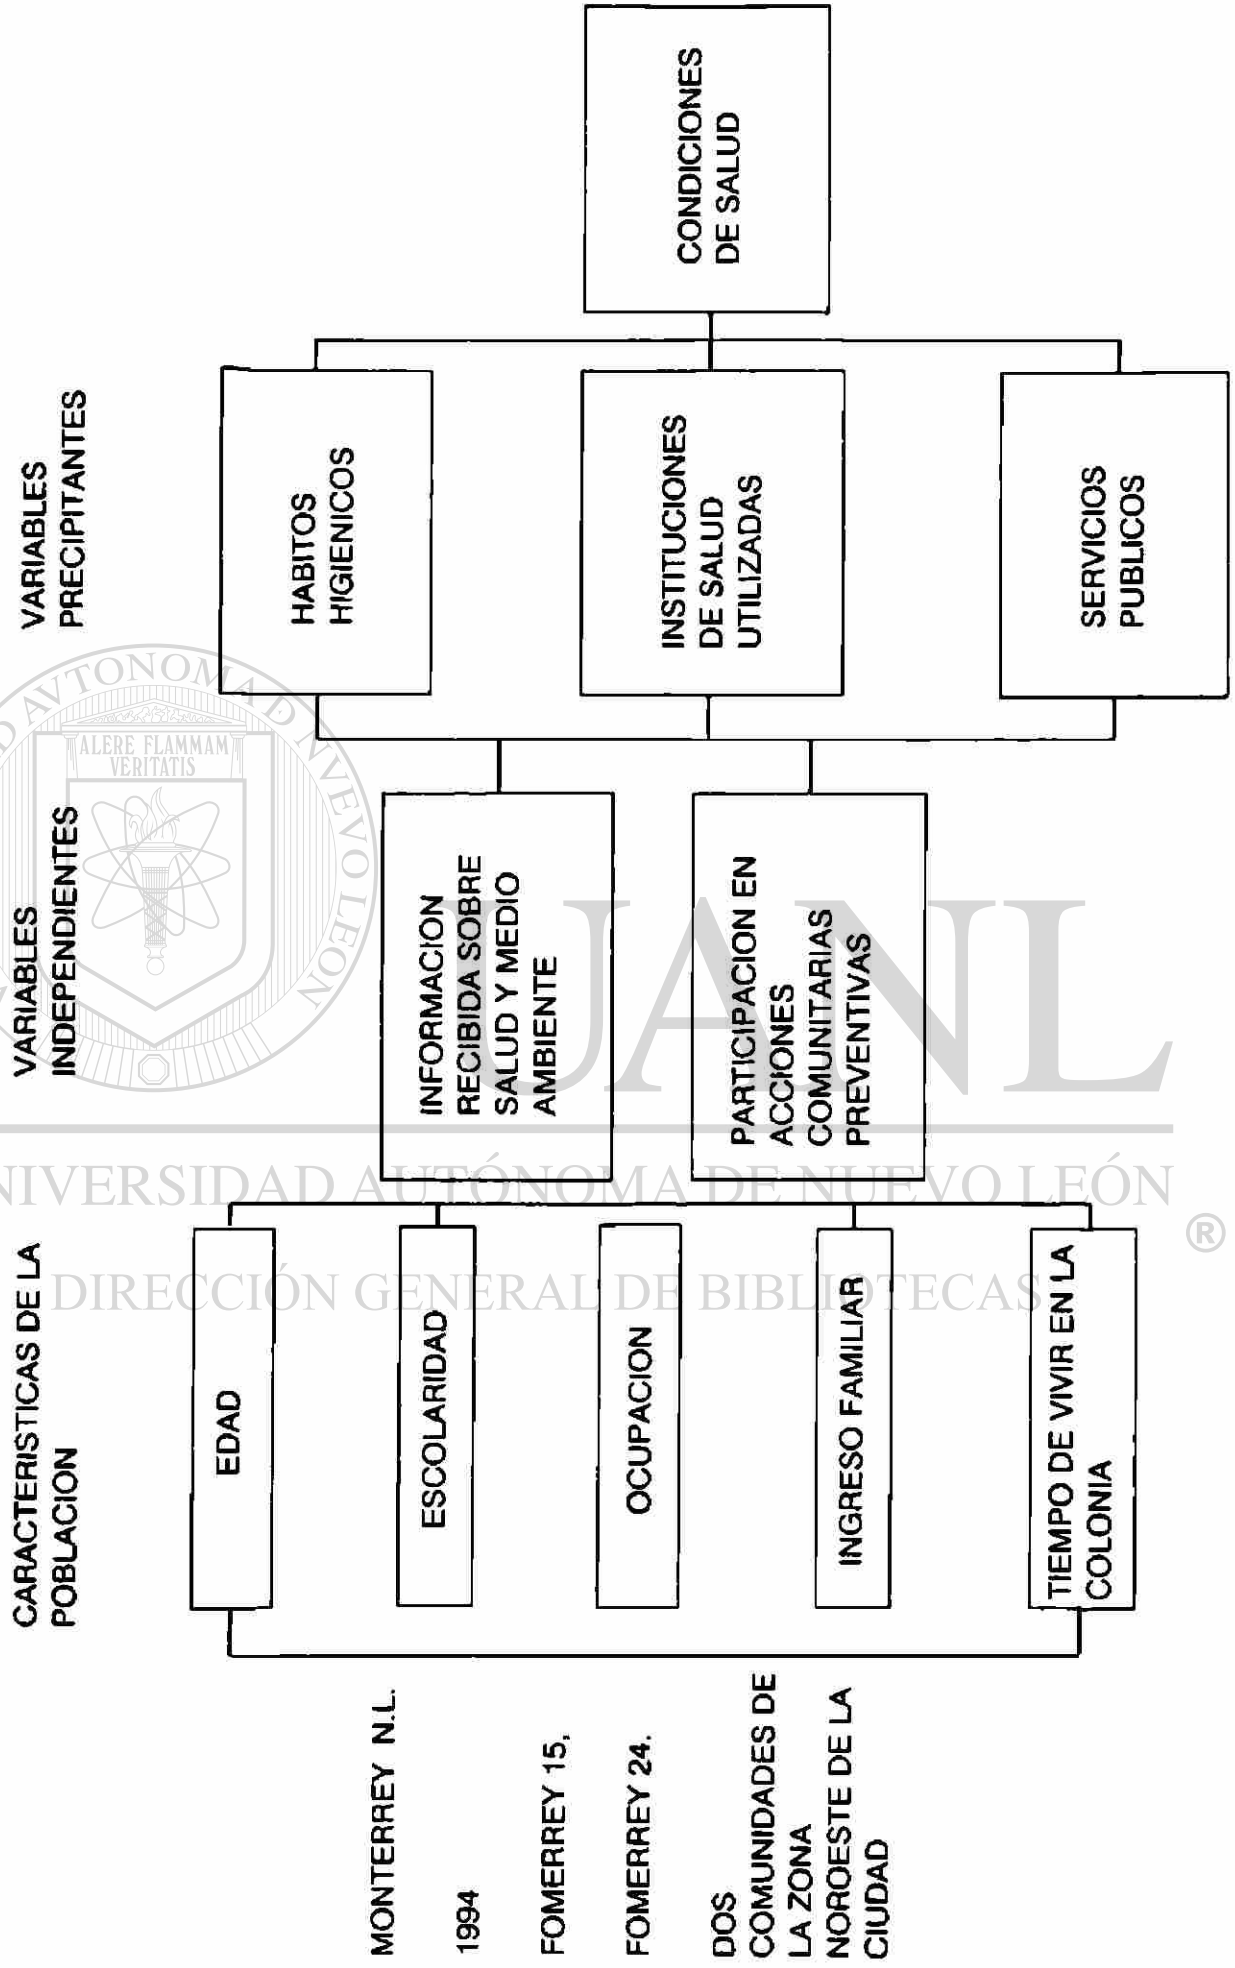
CONDICIONES DE SALUD

VARIABLES PRECIPITANTES

HABITOS HIGIENICOS

INSTITUCIONES DE SALUD UTILIZADAS

SERVICIOS PUBLICOS

VARIABLES INDEPENDIENTES

INFORMACION RECIBIDA SOBRE SALUD Y MEDIO AMBIENTE

PARTICIPACION EN ACCIONES COMUNITARIAS PREVENTIVAS

CARACTERISTICAS DE LA POBLACION

EDAD

ESCOLARIDAD

OCUPACION

INGRESO FAMILIAR

TIEMPO DE VIVIR EN LA COLONIA

MONTERREY N.L.

1994

FOMERREY 15,

FOMERREY 24.

DOS COMUNIDADES DE LA ZONA NOROESTE DE LA CIUDAD

UNIVERSIDAD AUTÓNOMA DE NUEVO LEÓN ®

DIRECCIÓN GENERAL DE BIBLIOTECAS

ALERE FLAMMAM VERITATIS

UNIVERSIDAD AUTONOMA DE NUEVO LEON

UANL